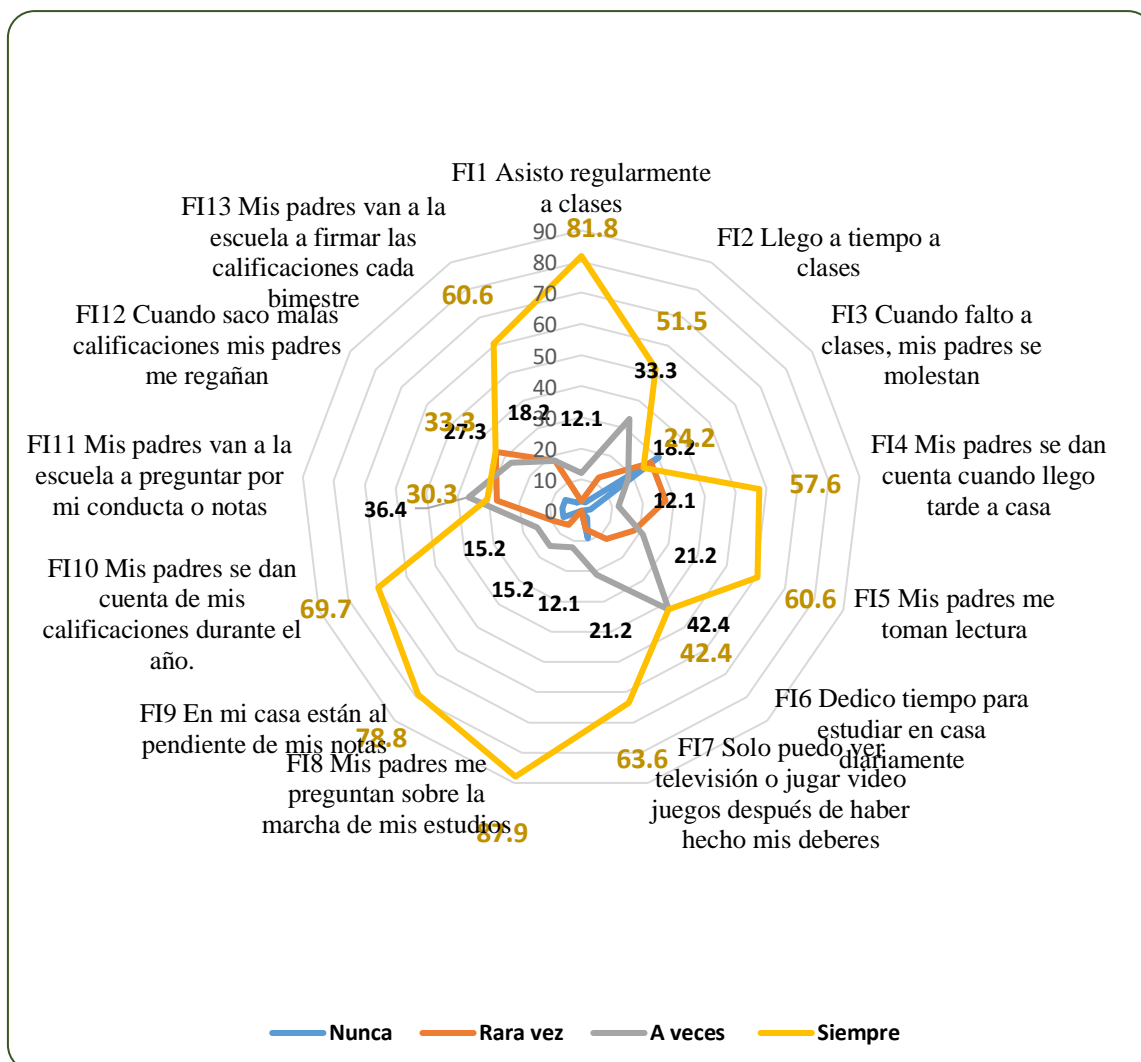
FI1 Asisto regularmente a clases

81.8

FI2 Llego a tiempo a clases

51.5

FI3 Cuando falto a clases, mis padres se molestan

FI4 Mis padres se dan cuenta cuando llego tarde a casa

57.6

60.6

FI5 Mis padres me toman lectura

FI6 Dedico tiempo para estudiar en casa diariamente

FI7 Solo puedo ver televisión o jugar video juegos después de haber hecho mis deberes

63.6

FI8 Mis padres me preguntan sobre la marcha de mis estudios

87.9

FI9 En mi casa están al pendiente de mis notas

78.8

FI10 Mis padres se dan cuenta de mis calificaciones durante el año.

69.7

FI11 Mis padres van a la escuela a preguntar por mi conducta o notas

FI12 Cuando saco malas calificaciones mis padres me regañan

FI13 Mis padres van a la escuela a firmar las calificaciones cada bimestre

60.6

90
80
70
60
50
40
30
20
10
0

33.3
18.2
12.1
24.2
18.2
12.1
21.2
42.4
42.4
21.2
12.1
15.2
15.2
36.4
30.3
27.3
33.3
18.2
12.1

Nunca Rara vez A veces Siempre